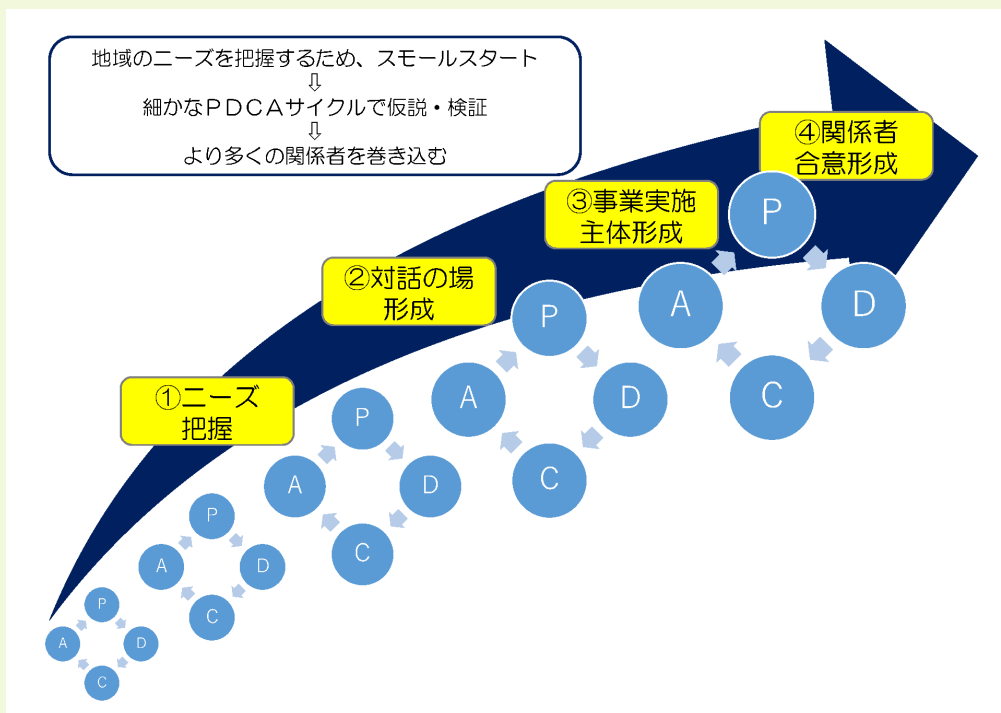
地域のニーズを把握するため、スモールスタート
⇩
細かなＰＤＣＡサイクルで仮説・検証
⇩
より多くの関係者を巻き込む

④関係者
合意形成

③事業実施
主体形成

②対話の場
形成

①ニーズ
把握

P
D
C
A

P
D
C
A

P
D
C
A

P
D
C
A

P
D
C
A